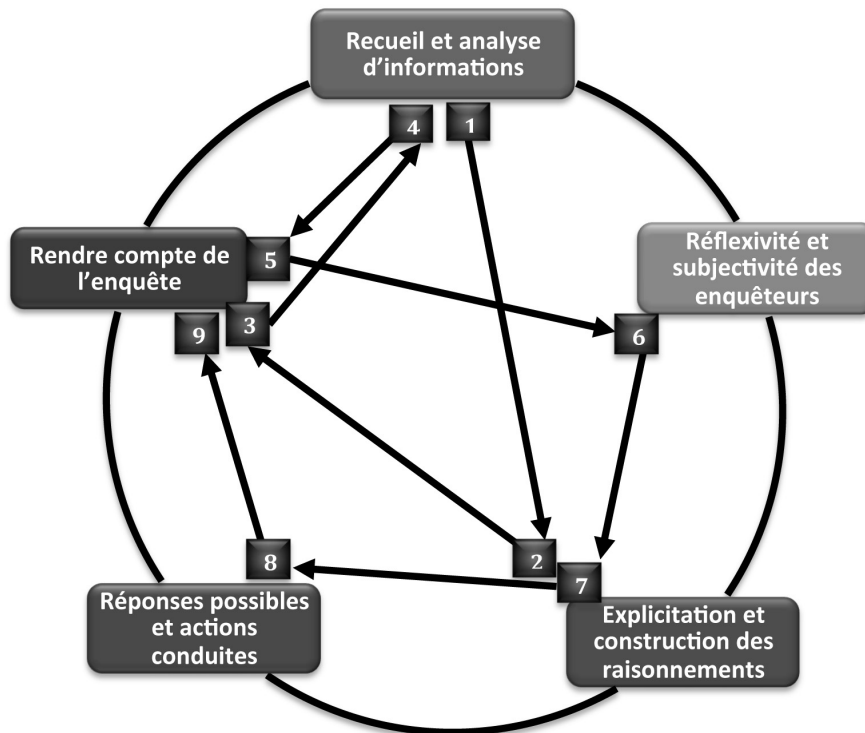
Recueil et analyse d'informations

4

1

Rendre compte de l'enquête

5

Réflexivité et subjectivité des enquêteurs

9

3

6

2

8

7

Réponses possibles et actions conduites

Explicitation et construction des raisonnements